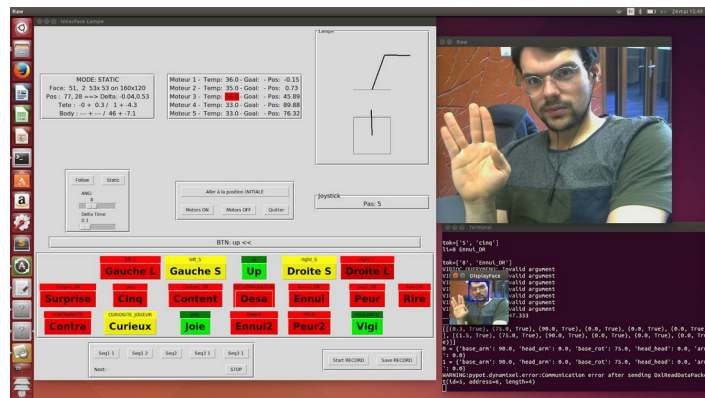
Raw

24 mai 15:49

Interface Lampe

MODE: STATIC
Face: 51, 2 53x 53 on 160x120
Pos : 77, 28 ==> Delta -0.04,0.53
Tete : -0 + 0.3 / 1 + -4.3
Body : --- + --- / 46 + -7.1

Moteur 1 - Temp: 36.0 - Goal: - Pos: -0.15
Moteur 2 - Temp: 35.0 - Goal: - Pos: 0.73
Moteur 3 - Temp: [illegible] - Goal: - Pos: 45.89
Moteur 4 - Temp: 33.0 - Goal: - Pos: 89.88
Moteur 5 - Temp: 33.0 - Goal: - Pos: 76.32

Lampe

Raw

Follow
Static
ANG:
Delta Time:

Aller à la position INITIALE
Motors ON
Motors OFF
Quitter

Joystick
Pas: 5

BTN: up <<

Terminal

tok=['5', 'cinq']
li=8 Ennui_DR

tok=['8', 'Ennui_DR']
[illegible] invalid argument
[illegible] invalid argument
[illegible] invalid argument
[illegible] invalid argument
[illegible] invalid argument
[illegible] invalid argument

DisplayFace

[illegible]

[[0.3, True], (75.0, True), (90.0, True), (0.0, True), (0.0, True), (0.0, True]], [(3.3, True), (75.0, True), (90.0, True), (0.0, True), (0.0, True), (0.0, True)]]
0 = {'base_arm': 90.0, 'head_arm': 0.0, 'base_rot': 75.0, 'head_head': 0.0, 'arm': 0.0}
1 = {'base_arm': 90.0, 'head_arm': 0.0, 'base_rot': 75.0, 'head_head': 0.0, 'arm': 0.0}
WARNING:pypot.dynamixel.error:Communication error after sending DxlReadDataPacket(id=5, address=6, length=4)

Gauche L
Gauche S
Up
Droite S
Droite L
Surprise
Cinq
Content
Desa
Ennui
Peur
Rire
Contra
CURIOSITE_JOUEUR
Curieux
Joie
Ennui2
Peur2
Vigi

Seq1 1
Seq1 2
Seq2
Seq1 1
Seq1 1
Next:
STOP

Start RECORD
Save RECORD